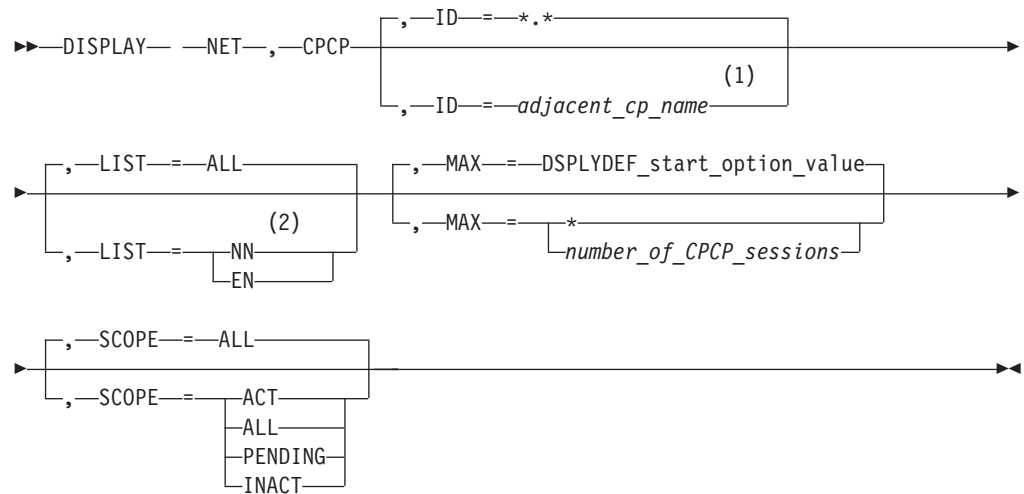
DISPLAY NET , CPCP , ID = *.* , ID = adjacent_cp_name (1)

, LIST = ALL , LIST = (2) NN EN , MAX = DSPLYDEF_start_option_value , MAX = * number_of_CPCP_sessions

, SCOPE = ALL , SCOPE = ACT ALL PENDING INACT